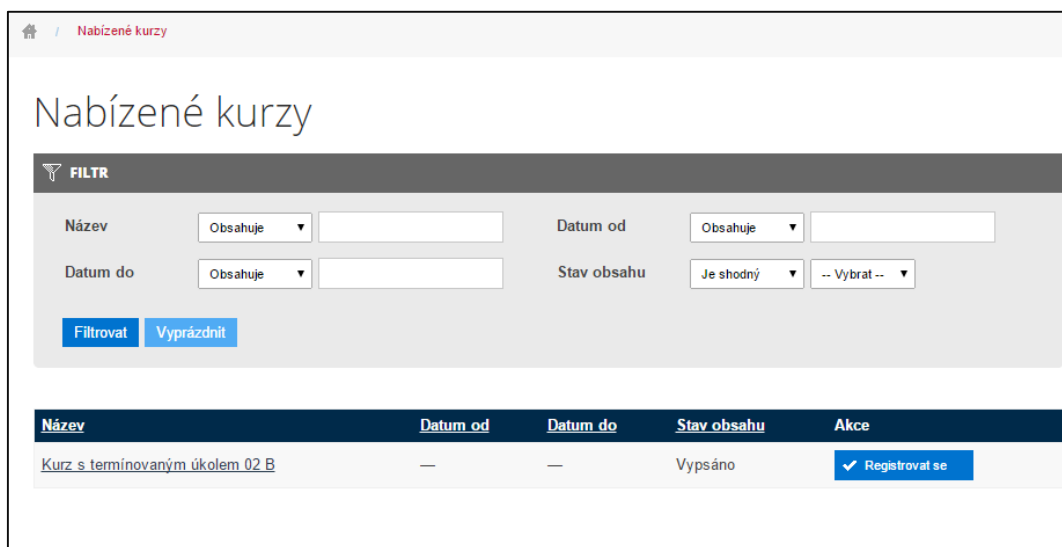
/ Nabízené kurzy

Nabízené kurzy

FILTR

Název Obsahuje ▼

Datum od Obsahuje ▼

Datum do Obsahuje ▼

Stav obsahu Je shodný ▼ -- Vybrat -- ▼

Filtrovat Vyprázdnit

| Název | Datum od | Datum do | Stav obsahu | Akce |
|---|---|---|---|---|
| Kurz s termínovaným úkolem 02 B | — | — | Vypsáno | Registrovat se |